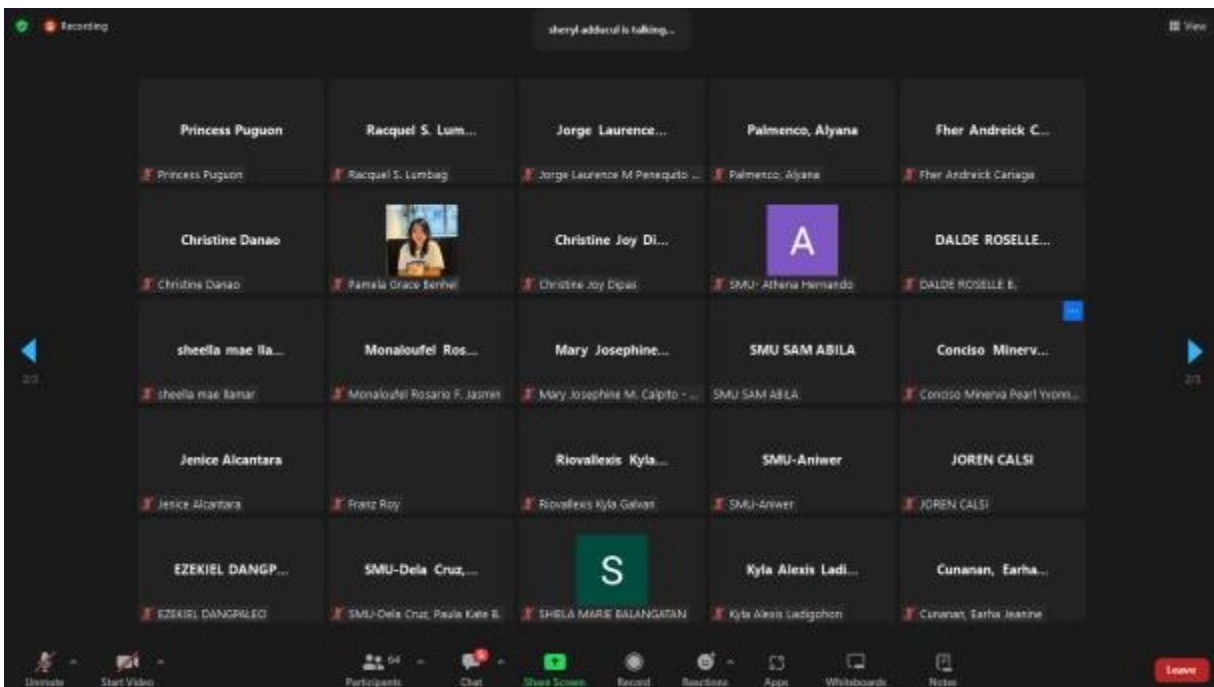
Recording

sheryl adducul is talking...

View

Princess Puguon
Princess Puguon

Racquel S. Lum...
Racquel S. Lumbag

Jorge Laurence...
Jorge Laurence M Penequito ...

Palmenco, Alyana
Palmenco, Alyana

Fher Andreick C...
Fher Andreick Cariaga

Christine Danao
Christine Danao

Pamela Grace Benhel

Christine Joy Di...
Christine Joy Dipas

A
SMU- Athena Hernando

DALDE ROSELLE...
DALDE ROSELLE B.

2/3

sheella mae lla...
sheella mae llamar

Monaloufel Ros...
Monaloufel Rosario F. Jasmin

Mary Josephine...
Mary Josephine M. Calpito - ...

SMU SAM ABILA
SMU SAM ABILA

Conciso Minerv...
Conciso Minerva Pearl Yvonn...

2/3

Jenice Alcantara
Jenice Alcantara

Franz Roy

Riovallexis Kyla...
Riovallexis Kyla Galvan

SMU-Aniwer
SMU-Aniwer

JOREN CALSI
JOREN CALSI

EZEKIEL DANGP...
EZEKIEL DANGPALEO

SMU-Dela Cruz,...
SMU-Dela Cruz, Paula Kate B.

S
SHIELA MARIE BALANGATAN

Kyla Alexis Ladi...
Kyla Alexis Ladigohon

Cunanan, Earha...
Cunanan, Earha Jeanine

Unmute
Start Video
64
Participants
Chat
Share Screen
Record
Reactions
Apps
Whiteboards
Notes
Leave